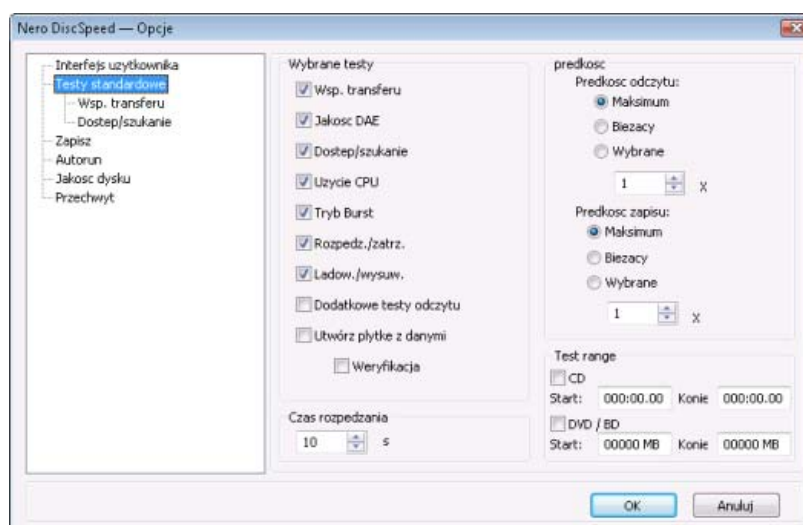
Nero DiscSpeed — Opcje

Interfejs uzytkownika
Testy standardowe
Wsp. transferu
Dostep/szukanie
Zapisz
Autorun
Jakosc dysku
Przechwyt

Wybrane testy
Wsp. transferu
Jakosc DAE
Dostep/szukanie
Uzycie CPU
Tryb Burst
Rozpedz./zatrz.
Ladow./wysuw.
Dodatkowe testy odczytu
Utwórz plytke z danymi
Weryfikacja

Czas rozpedzania
10 s

predkosc
Predkosc odczytu:
Maksimum
Biezacy
Wybrane
1 X
Predkosc zapisu:
Maksimum
Biezacy
Wybrane
1 X

Test range
CD
Start: 000:00.00 Konie 000:00.00
DVD / BD
Start: 00000 MB Konie 00000 MB

OK
Anuluj